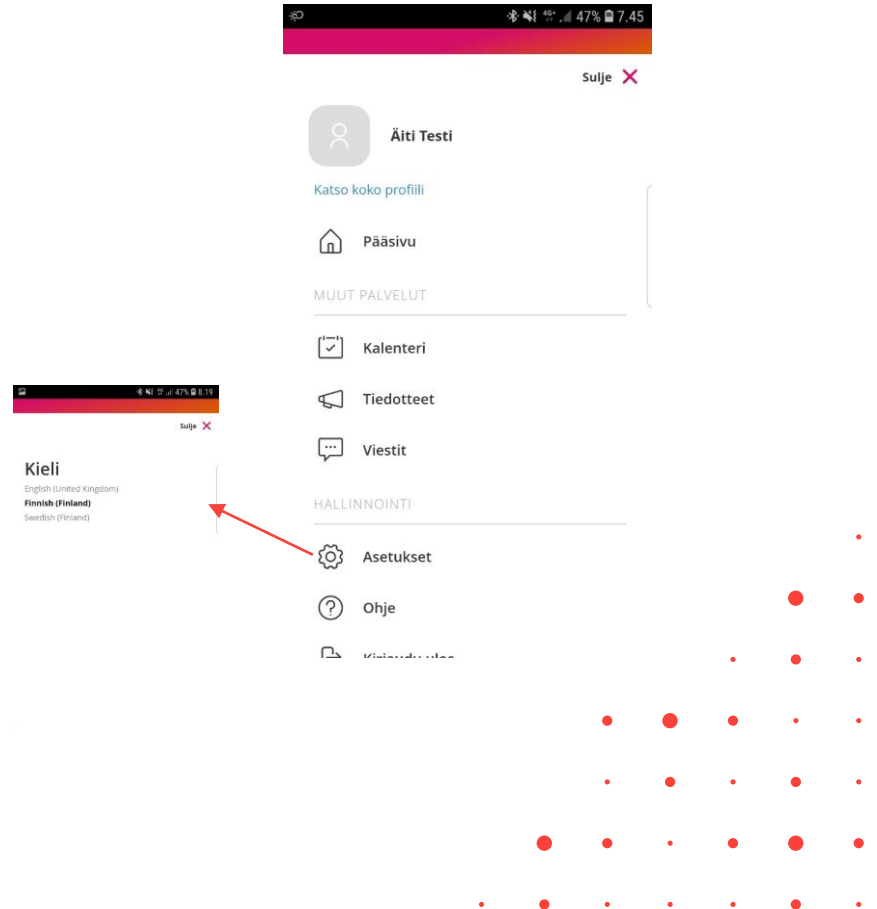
47% 8.19

Sulje

Kieli

English (United Kingdom)

Finnish (Finland)

Swedish (Finland)

47% 7.45

Sulje

Äiti Testi

Katso koko profiili

Pääsivu

MUUT PALVELUT

Kalenteri

Tiedotteet

Viestit

HALLINNOINTI

Asetukset

Ohje

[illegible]